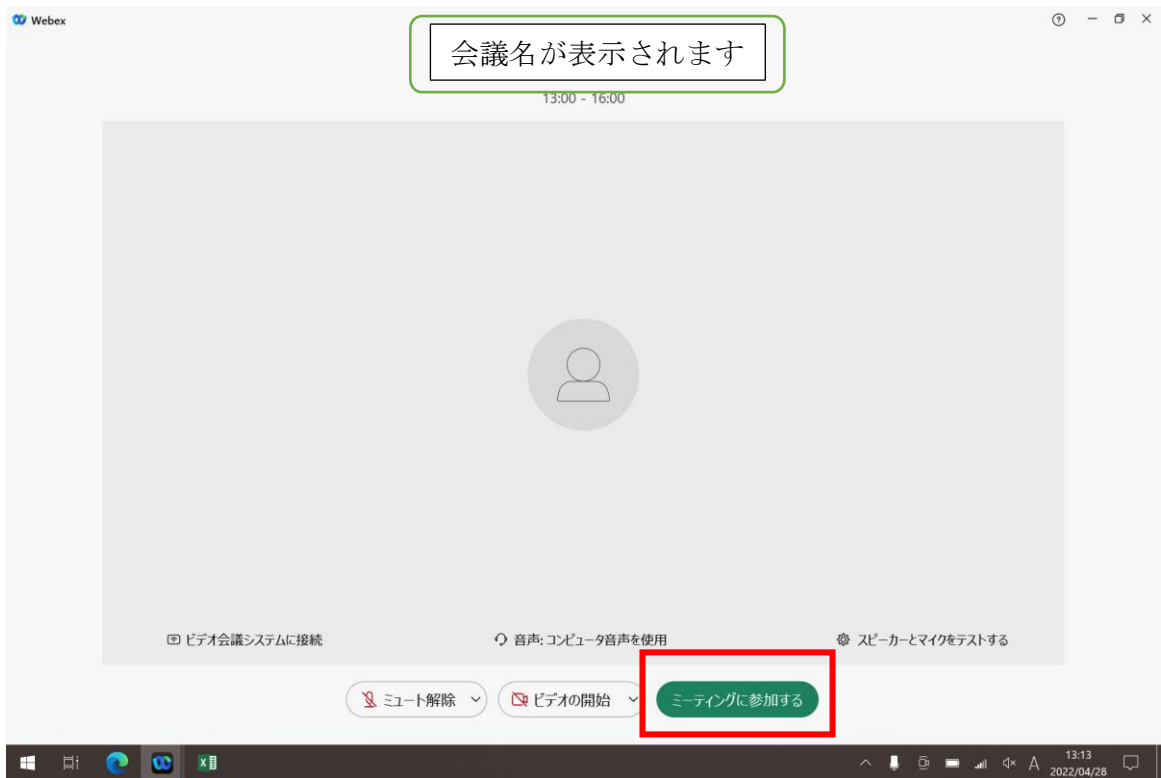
Webex

会議名が表示されます

13:00 - 16:00

ビデオ会議システムに接続

音声: コンピュータ音声を使用

スピーカーとマイクをテストする

ミュート解除

ビデオの開始

ミーティングに参加する

A

13:13
2022/04/28